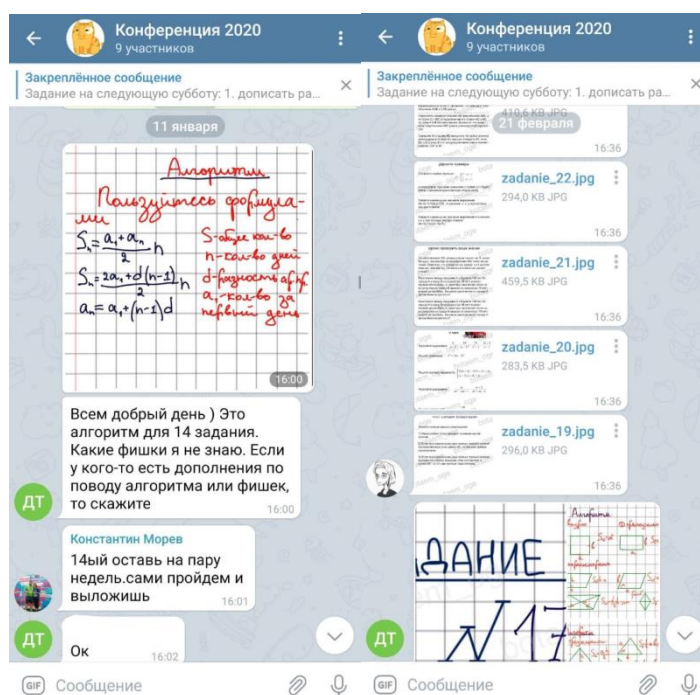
Конференция 2020
9 участников

Закреплённое сообщение
Задание на следующую субботу: 1. дописать ра...

11 января

Алгоритм
Пользуйтесь формулами
$S_n = \frac{a_1 + a_n}{2} n$
$S_n = \frac{2a_1 + d(n-1)}{2} n$
$a_n = a_1 + (n-1)d$
S-общее кол-во
n-кол-во дней
d-разность ар.р.
$a_1$-кол-во за первый день

16:00

Всем добрый день ) Это алгоритм для 14 задания. Какие фишки я не знаю. Если у кого-то есть дополнения по поводу алгоритма или фишек, то скажите
16:00

ДТ

Константин Морев
14ый оставь на пару недель.сами пройдем и выложишь
16:01

ДТ
Ок
16:02

Сообщение

Конференция 2020
9 участников

Закреплённое сообщение
Задание на следующую субботу: 1. дописать ра...

418,6 KB JPG
21 февраля
16:36

zadanie_22.jpg
294,0 KB JPG
16:36

zadanie_21.jpg
459,5 KB JPG
16:36

zadanie_20.jpg
283,5 KB JPG
16:36

zadanie_19.jpg
296,0 KB JPG
16:36

ЗАДАНИЕ
№17

Алгоритм

ДТ

Сообщение